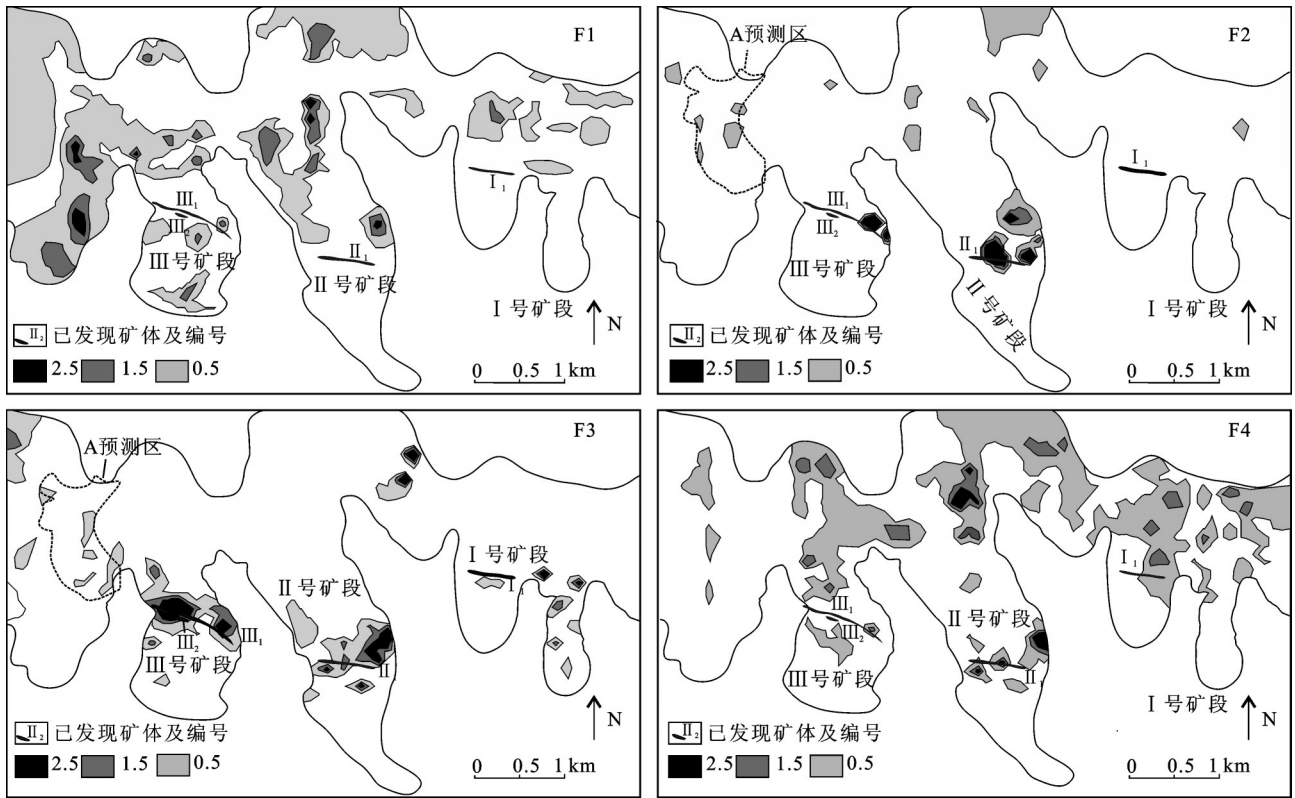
F1

$III_1$
$III_2$
III号矿段
$II_1$
II号矿段
$I_1$
I号矿段
N
$II_2$ 已发现矿体及编号
2.5 1.5 0.5
0 0.5 1 km

F2

A预测区
$III_1$
$III_2$
III号矿段
$II_1$
II号矿段
$I_1$
I号矿段
N
$II_2$ 已发现矿体及编号
2.5 1.5 0.5
0 0.5 1 km

F3

A预测区
$III_2$
$III_1$
III号矿段
II号矿段
II
I号矿段
$I_1$
N
$II_2$ 已发现矿体及编号
2.5 1.5 0.5
0 0.5 1 km

F4

$III_1$
$III_2$
III号矿段
II号矿段
$II_1$
$I_1$
I号矿段
N
$II_2$ 已发现矿体及编号
2.5 1.5 0.5
0 0.5 1 km